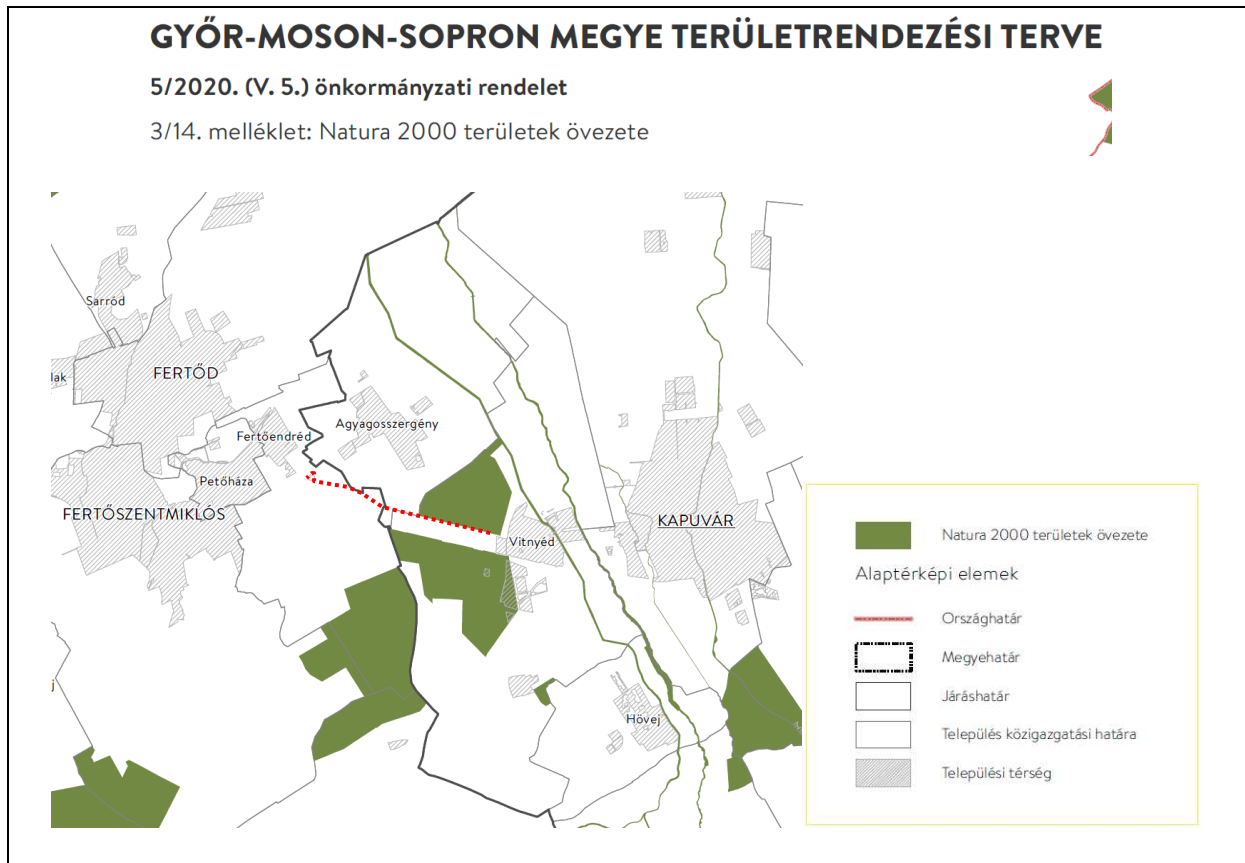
GYŐR-MOSON-SOPRON MEGYE TERÜLETRENDEZÉSI TERVE

5/2020. (V. 5.) önkormányzati rendelet

3/14. melléklet: Natura 2000 területek övezete

Sarród

lak

FERTŐD

Fertőendréd

Agyagosszergény

Petőháza

FERTŐSZENTMIKLÓS

Vitnyéd

KAPUVÁR

Hövej

j

Natura 2000 területek övezete

Alaptérképi elemek

Országhatár

Megyehatár

Járáshatár

Település közigazgatási határa

Települési térség